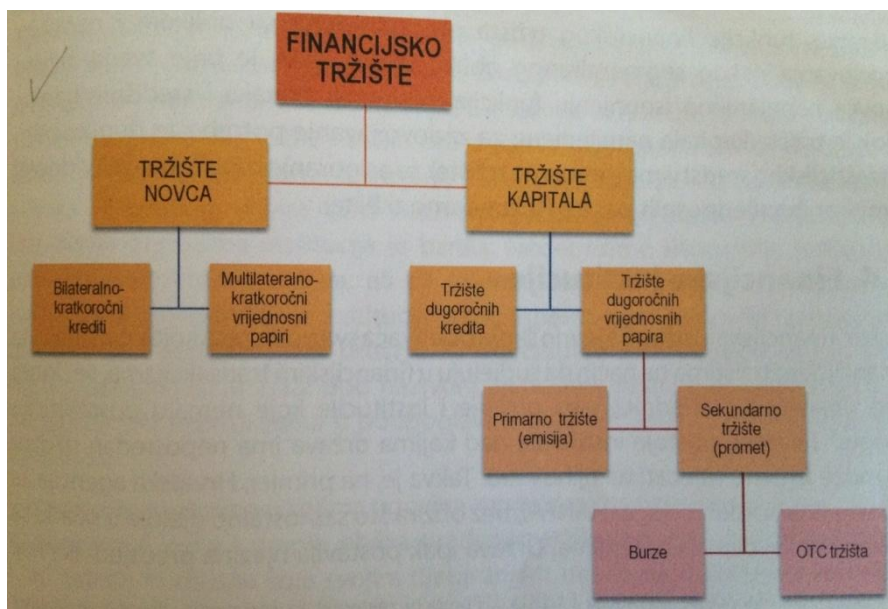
FINANCIJSKO TRŽIŠTE

TRŽIŠTE NOVCA

TRŽIŠTE KAPITALA

Bilateralno-kratkoročni krediti

Multilateralno-kratkoročni vrijednosni papiri

Tržište dugoročnih kredita

Tržište dugoročnih vrijednosnih papira

Primarno tržište (emisija)

Sekundarno tržište (promet)

Burze

OTC tržišta